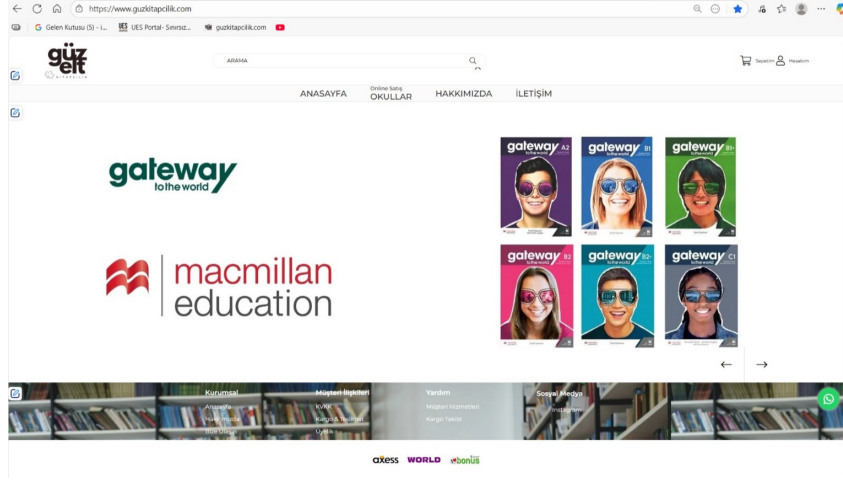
https://www.guzkitapcilik.com

Gelen Kutusu (5) - i... UES Portal- Sınırsız... guzkitapcilik.com

güz elt

ARAMA

Sepetim Hesabım

ANASAYFA Online Satış OKULLAR HAKKIMIZDA İLETİŞİM

gateway to the world

macmillan education

gateway to the world A2

gateway to the world B1

gateway to the world B1+

gateway to the world B2

gateway to the world B2+

gateway to the world C1

← →

Kurumsal
Anasayfa
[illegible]
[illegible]

Müşteri İlişkileri
KVKK
Kargo & Teslimat
Üyelik

Yardım
Müşteri Hizmetleri
Kargo Takibi

Sosyal Medya
Instagram

axess WORLD bonus